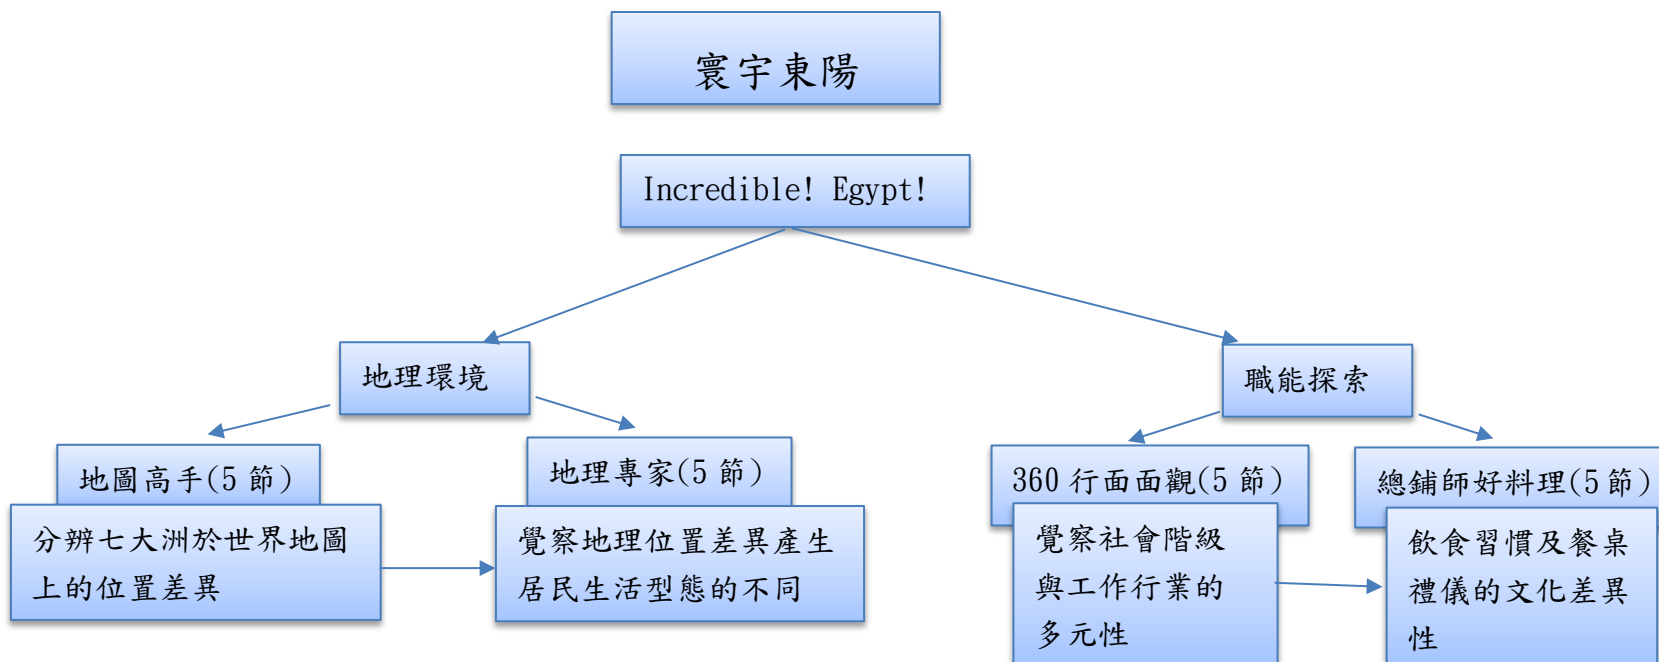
寰宇東陽

Incredible! Egypt!

地理環境

職能探索

地圖高手(5 節)

分辨七大洲於世界地圖上的位置差異

地理專家(5 節)

覺察地理位置差異產生居民生活型態的不同

360 行面面觀(5 節)

覺察社會階級與工作行業的多元性

總鋪師好料理(5 節)

飲食習慣及餐桌禮儀的文化差異性